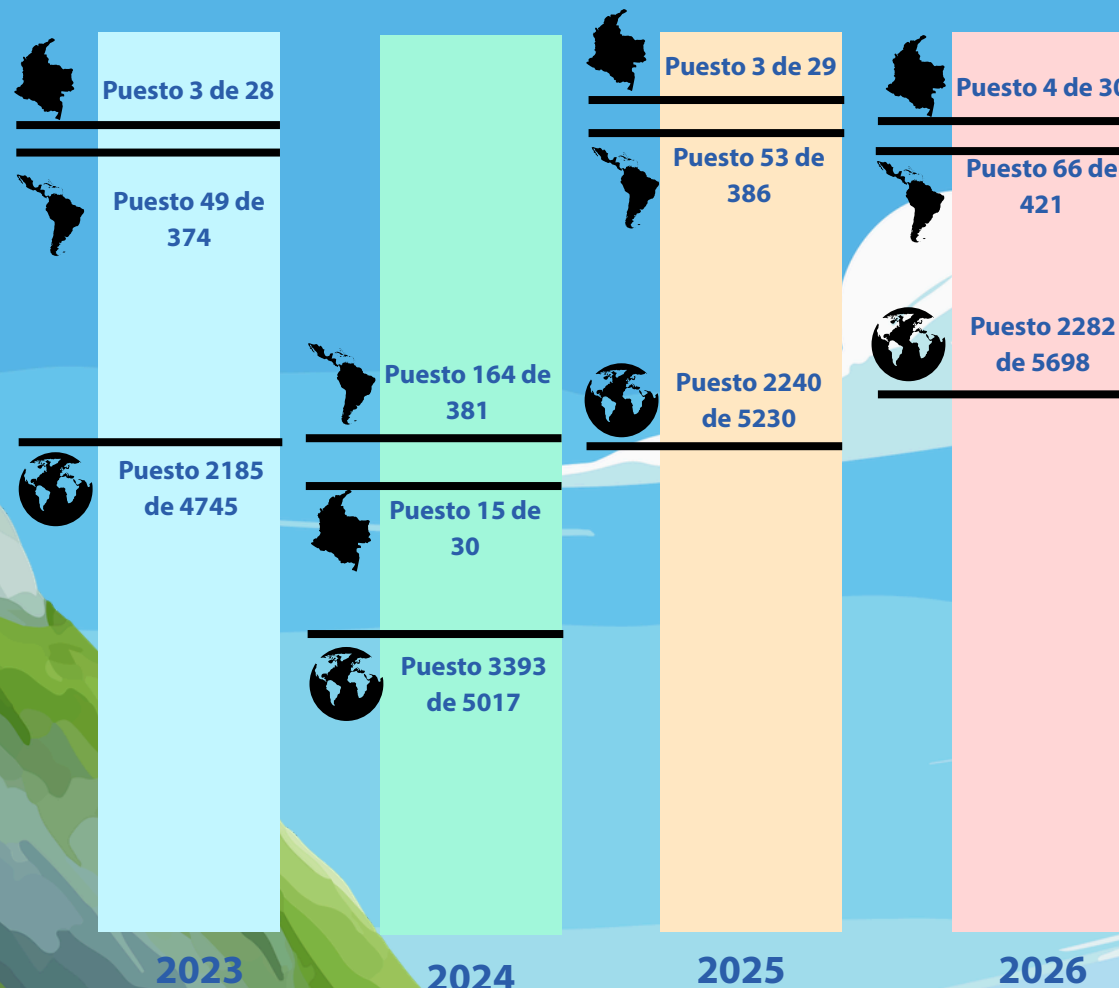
Puesto 3 de 28

Puesto 49 de 374

Puesto 2185 de 4745

2023

Puesto 164 de 381

Puesto 15 de 30

Puesto 3393 de 5017

2024

Puesto 3 de 29

Puesto 53 de 386

Puesto 2240 de 5230

2025

Puesto 4 de 30

Puesto 66 de 421

Puesto 2282 de 5698

2026